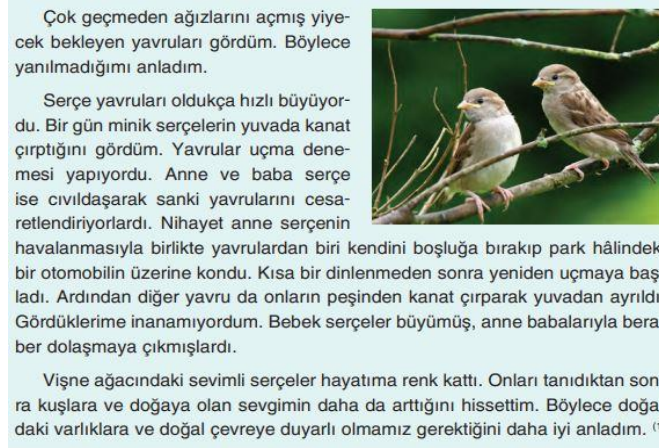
Çok geçmeden ağızlarını açmış yiyecek bekleyen yavruları gördüm. Böylece yanılmadığımı anladım.

Serçe yavruları oldukça hızlı büyüyordu. Bir gün minik serçelerin yuvada kanat çırptığını gördüm. Yavrular uçma denemesi yapıyordu. Anne ve baba serçe ise cıvıldaşarak sanki yavrularını cesaretlendiriyorlardı. Nihayet anne serçenin havalanmasıyla birlikte yavrulardan biri kendini boşluğa bırakıp park hâlindek bir otomobilin üzerine kondu. Kısa bir dinlenmeden sonra yeniden uçmaya baş ladı. Ardından diğer yavru da onların peşinden kanat çırparak yuvadan ayrıld Gördüklerime inanamıyordum. Bebek serçeler büyümüş, anne babalarıyla bera ber dolaşmaya çıkmışlardı.

Vişne ağacındaki sevimli serçeler hayatıma renk kattı. Onları tanıdıktan son ra kuşlara ve doğaya olan sevgimin daha da arttığını hissettim. Böylece doğa daki varlıklara ve doğal çevreye duyarlı olmamız gerektiğini daha iyi anladım. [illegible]